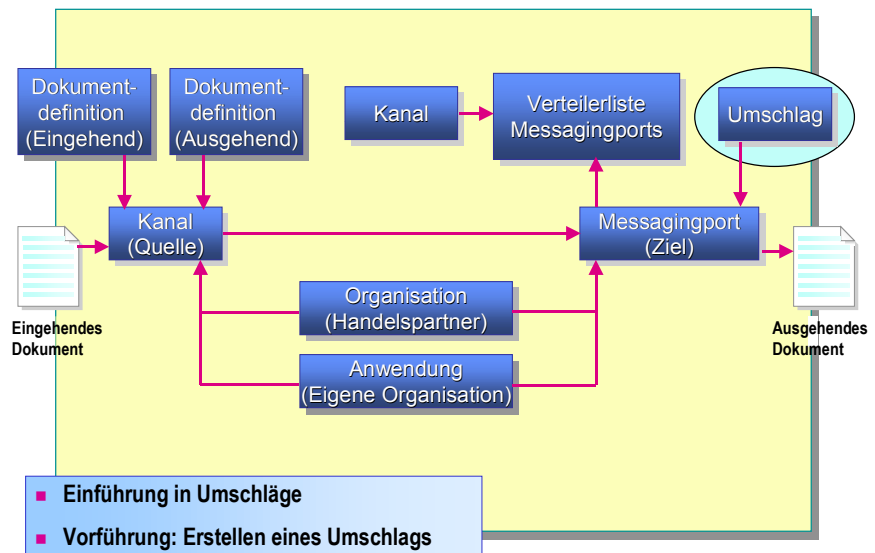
Dokumentdefinition (Eingehend)

Dokumentdefinition (Ausgehend)

Kanal

Verteilerliste Messagingports

Umschlag

Kanal (Quelle)

Messagingport (Ziel)

Eingehendes Dokument

Organisation (Handelspartner)

Anwendung (Eigene Organisation)

Ausgehendes Dokument

- Einführung in Umschläge
- Vorführung: Erstellen eines Umschlags